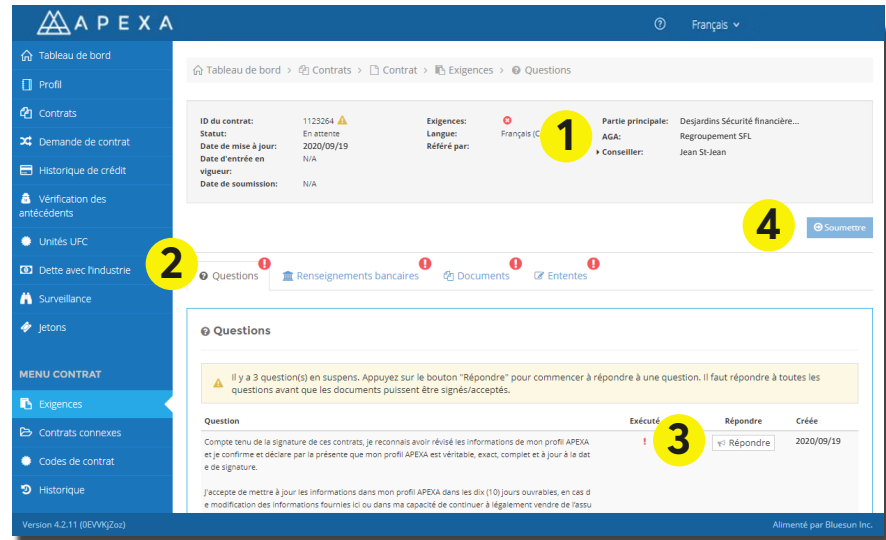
APEXA

Français

Tableau de bord
Profil
Contrats
Demande de contrat
Historique de crédit
Vérification des antécédents
Unités UFC
Dette avec l'industrie
Surveillance
Jetons

MENU CONTRAT
Exigences
Contrats connexes
Codes de contrat
Historique

Version 4.2.11 (0EVKjZoz)

Tableau de bord > Contrats > Contrat > Exigences > Questions

ID du contrat: 1123264
Statut: En attente
Date de mise à jour: 2020/09/19
Date d'entrée en vigueur: N/A
Date de soumission: N/A

Exigences:
Langue: Français (C
Référé par:

1

Partie principale: Desjardins Sécurité financière...
AGA: Regroupement SFL
Conseiller: Jean St-Jean

4

Soumettre

2

Questions
Renseignements bancaires
Documents
Ententes

Questions

Il y a 3 question(s) en suspens. Appuyez sur le bouton "Répondre" pour commencer à répondre à une question. Il faut répondre à toutes les questions avant que les documents puissent être signés/acceptés.

| Question | Exécuté | Répondre | Créée |
|---|---|---|---|
| Compte tenu de la signature de ces contrats, je reconnais avoir révisé les informations de mon profil APEXA et je confirme et déclare par la présente que mon profil APEXA est véritable, exact, complet et à jour à la date de signature.<br><br>J'accepte de mettre à jour les informations dans mon profil APEXA dans les dix (10) jours ouvrables, en cas de modification des informations fournies ici ou dans ma capacité de continuer à légalement vendre de l'assu | ! | Répondre | 2020/09/19 |

3

Alimenté par Bluesun Inc.